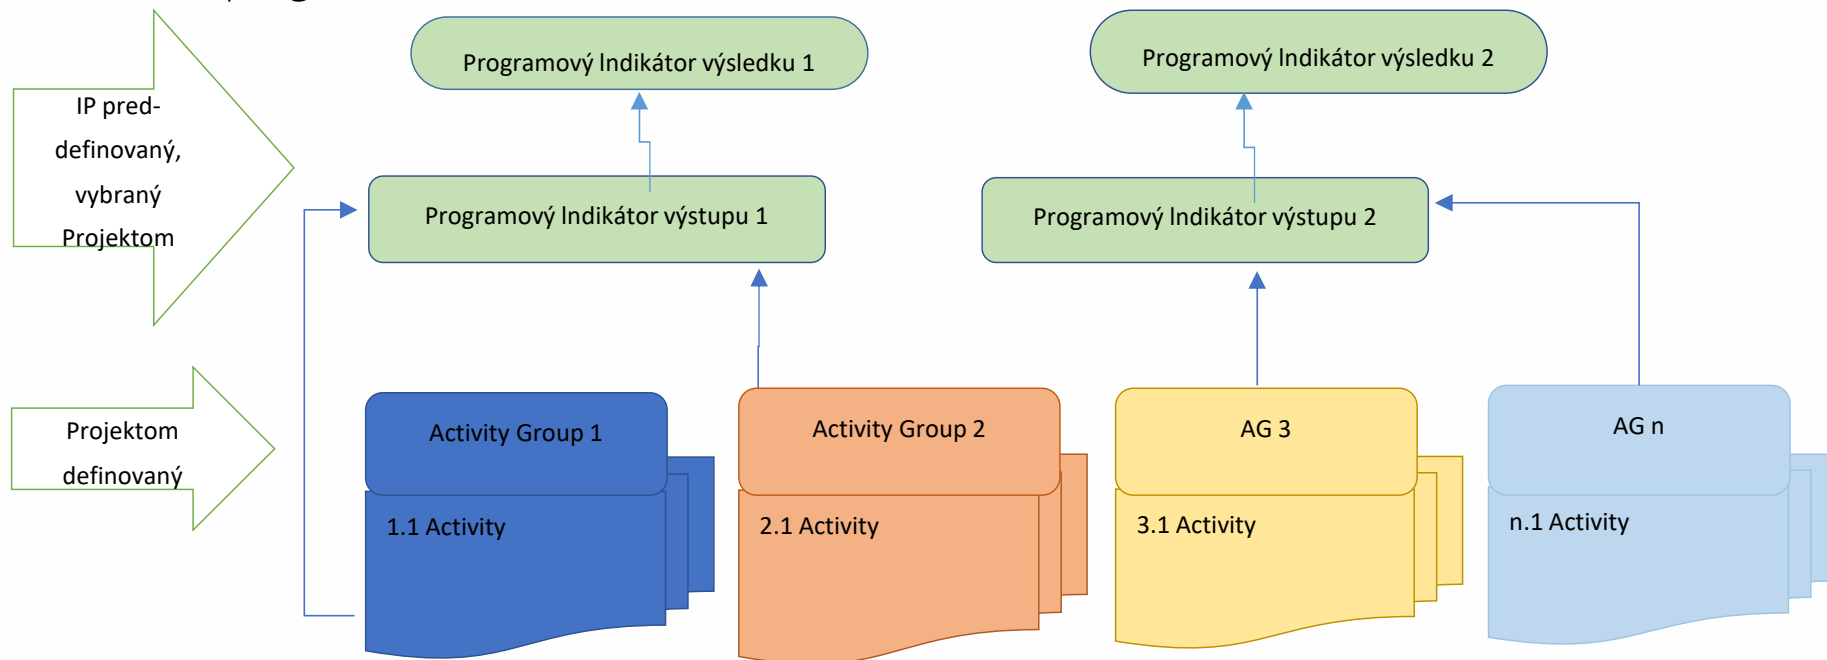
IP preddefinovaný, vybraný Projektom

Projektom definovaný

Programový Indikátor výsledku 1

Programový Indikátor výsledku 2

Programový Indikátor výstupu 1

Programový Indikátor výstupu 2

Activity Group 1

1.1 Activity

Activity Group 2

2.1 Activity

AG 3

3.1 Activity

AG n

n.1 Activity